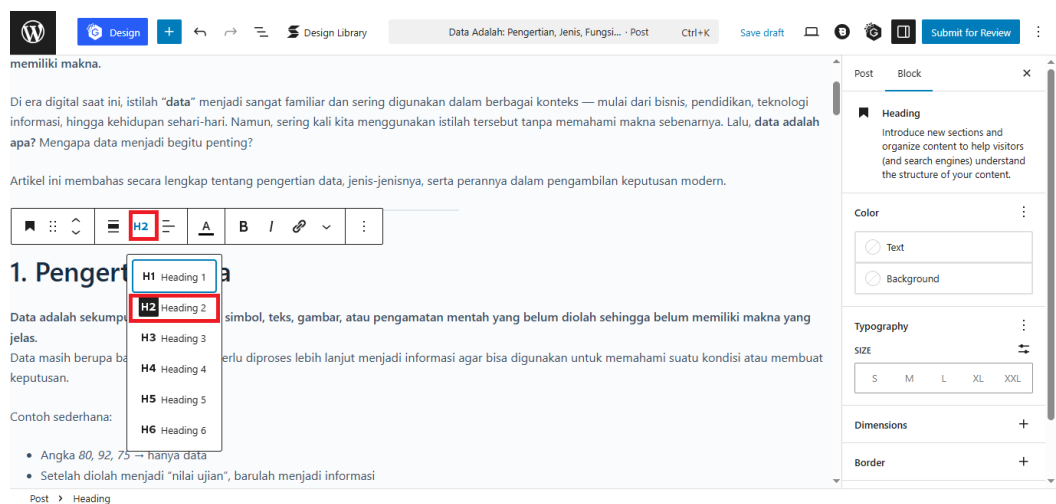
Design
Design Library
Data Adalah: Pengertian, Jenis, Fungsi... · Post Ctrl+K
Save draft
Submit for Review

memiliki makna.

Di era digital saat ini, istilah "data" menjadi sangat familiar dan sering digunakan dalam berbagai konteks — mulai dari bisnis, pendidikan, teknologi informasi, hingga kehidupan sehari-hari. Namun, sering kali kita menggunakan istilah tersebut tanpa memahami makna sebenarnya. Lalu, data adalah apa? Mengapa data menjadi begitu penting?

Artikel ini membahas secara lengkap tentang pengertian data, jenis-jenisnya, serta perannya dalam pengambilan keputusan modern.

H2

1. Pengert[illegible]a

H1 Heading 1
H2 Heading 2
H3 Heading 3
H4 Heading 4
H5 Heading 5
H6 Heading 6

Data adalah sekumpu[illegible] simbol, teks, gambar, atau pengamatan mentah yang belum diolah sehingga belum memiliki makna yang jelas.
Data masih berupa ba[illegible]erlu diproses lebih lanjut menjadi informasi agar bisa digunakan untuk memahami suatu kondisi atau membuat keputusan.

Contoh sederhana:

- Angka 80, 92, 75 → hanya data
- Setelah diolah menjadi "nilai ujian", barulah menjadi informasi

Post › Heading

Post Block

Heading
Introduce new sections and organize content to help visitors (and search engines) understand the structure of your content.

Color
Text
Background

Typography
SIZE
S M L XL XXL

Dimensions

Border